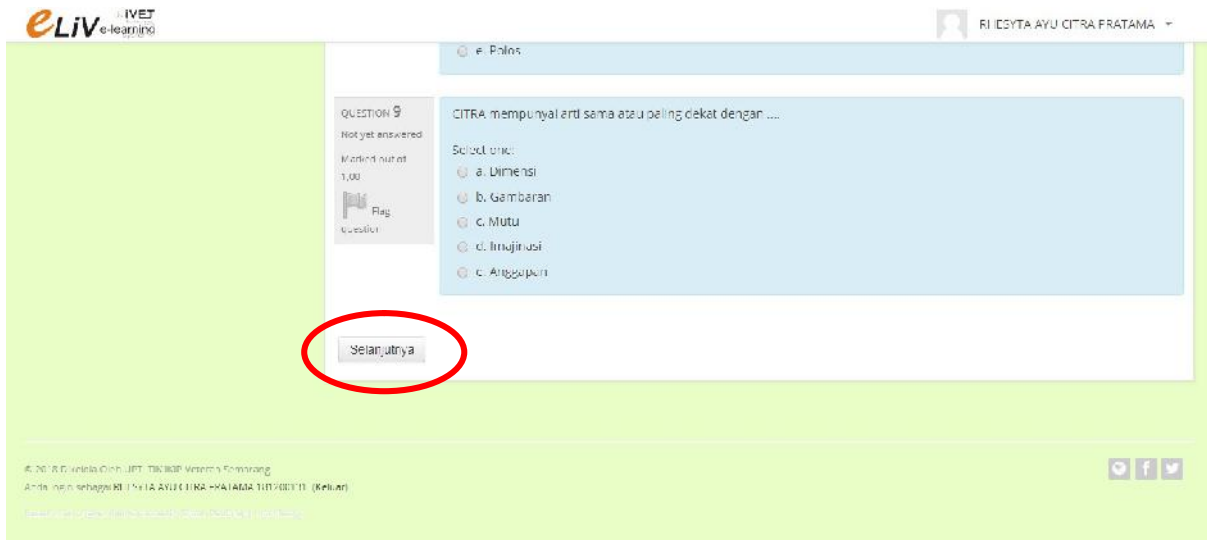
eLiV IVET e-learning

RIESYTA AYU CITRA PRATAMA

e. Polos

QUESTION 9
Not yet answered
Marked out of 1,00
Flag question

CITRA mempunyai arti sama atau paling dekat dengan ....

Select one:
a. Dimensi
b. Gambaran
c. Mutu
d. Imajinasi
e. Anggapan

Selanjutnya

© 2018 Dikelola Oleh UPT TIK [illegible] Semarang
Anda login sebagai RIESYTA AYU CITRA PRATAMA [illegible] (Keluar)
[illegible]